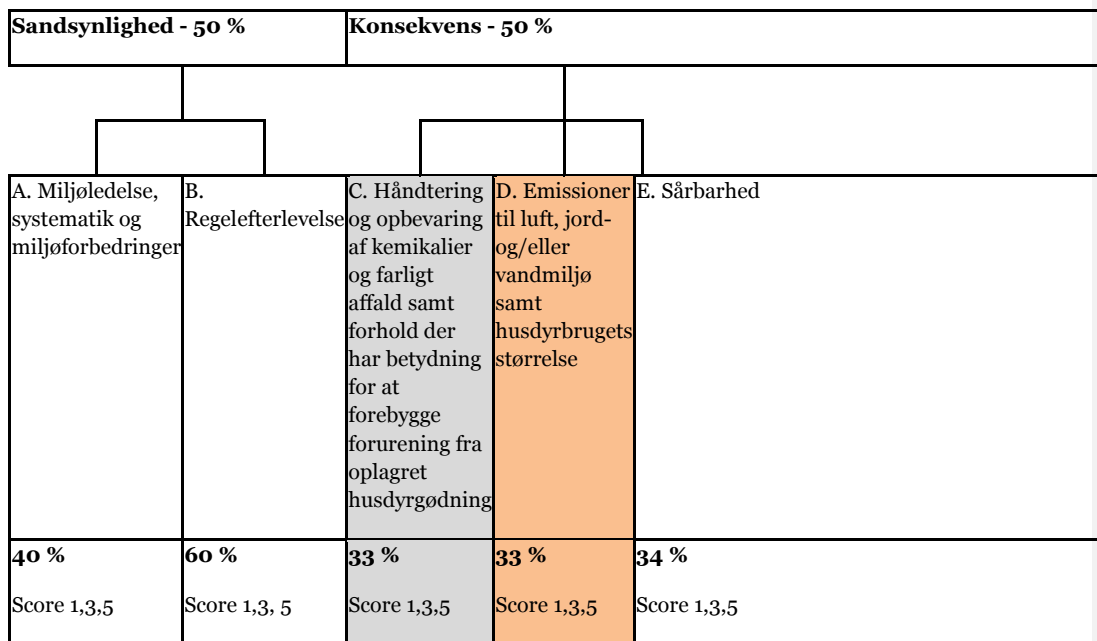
| Sandsynlighed - 50 % | | Konsekvens - 50 % | | |
|---|---|---|---|---|
| A. Miljøledelse, systematik og miljøforbedringer | B. Regelefterlevelse | C. Håndtering og opbevaring af kemikalier og farligt affald samt forhold der har betydning for at forebygge forurening fra oplagret husdyrgødning | D. Emissioner til luft, jord- og/eller vandmiljø samt husdyrbrugets størrelse | E. Sårbarhed |
| **40 %** Score 1,3,5 | **60 %** Score 1,3, 5 | **33 %** Score 1,3,5 | **33 %** Score 1,3,5 | **34 %** Score 1,3,5 |